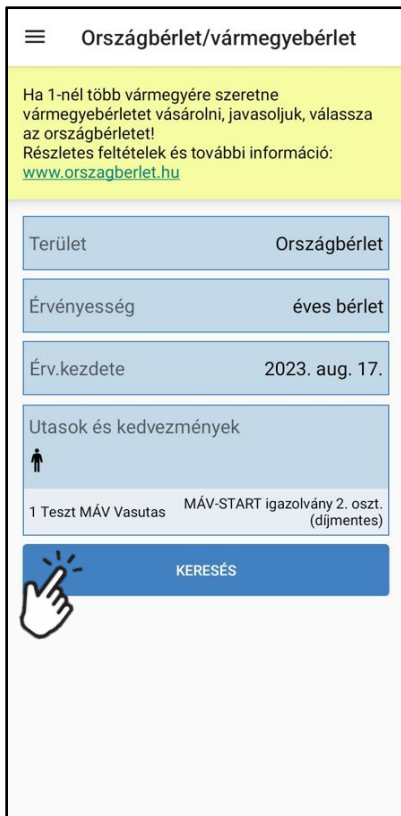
Országbérlet/vármegyebérlet

Ha 1-nél több vármegyére szeretne vármegyebérletet vásárolni, javasoljuk, válassza az országbérletet!
Részletes feltételek és további információ:
www.orszagberlet.hu

Terület Országbérlet

Érvényesség éves bérlet

Érv.kezdete 2023. aug. 17.

Utasok és kedvezmények

1 Teszt MÁV Vasutas MÁV-START igazolvány 2. oszt. (díjmentes)

KERESÉS